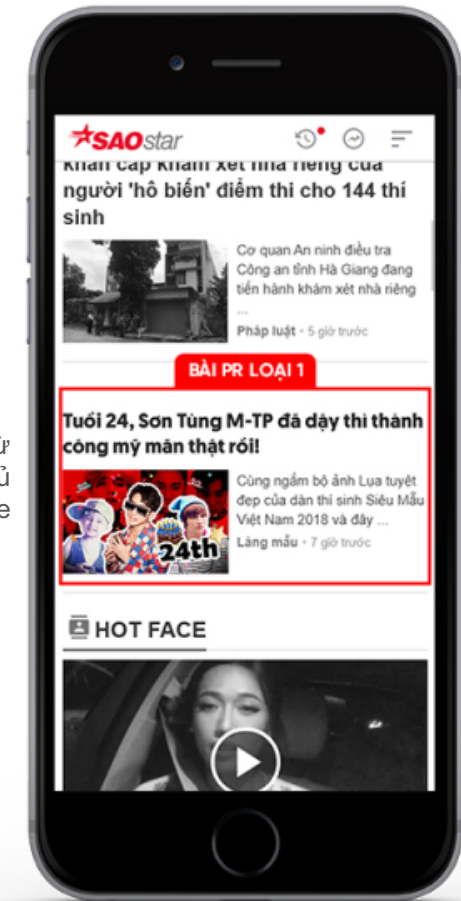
SAOstar

khẩn cấp khám xét nhà riêng của người 'hô biến' điểm thi cho 144 thí sinh

Cơ quan An ninh điều tra Công an tỉnh Hà Giang đang tiến hành khám xét nhà riêng ...

Pháp luật • 5 giờ trước

BÀI PR LOẠI 1

Tuổi 24, Sơn Tùng M-TP đã dậy thì thành công mỹ mãn thật rồi!

24th

Cùng ngắm bộ ảnh Lụa tuyệt đẹp của dàn thí sinh Siêu Mẫu Việt Nam 2018 và đây ...

Làng mẫu • 7 giờ trước

HOT FACE

ứ
ủ
e